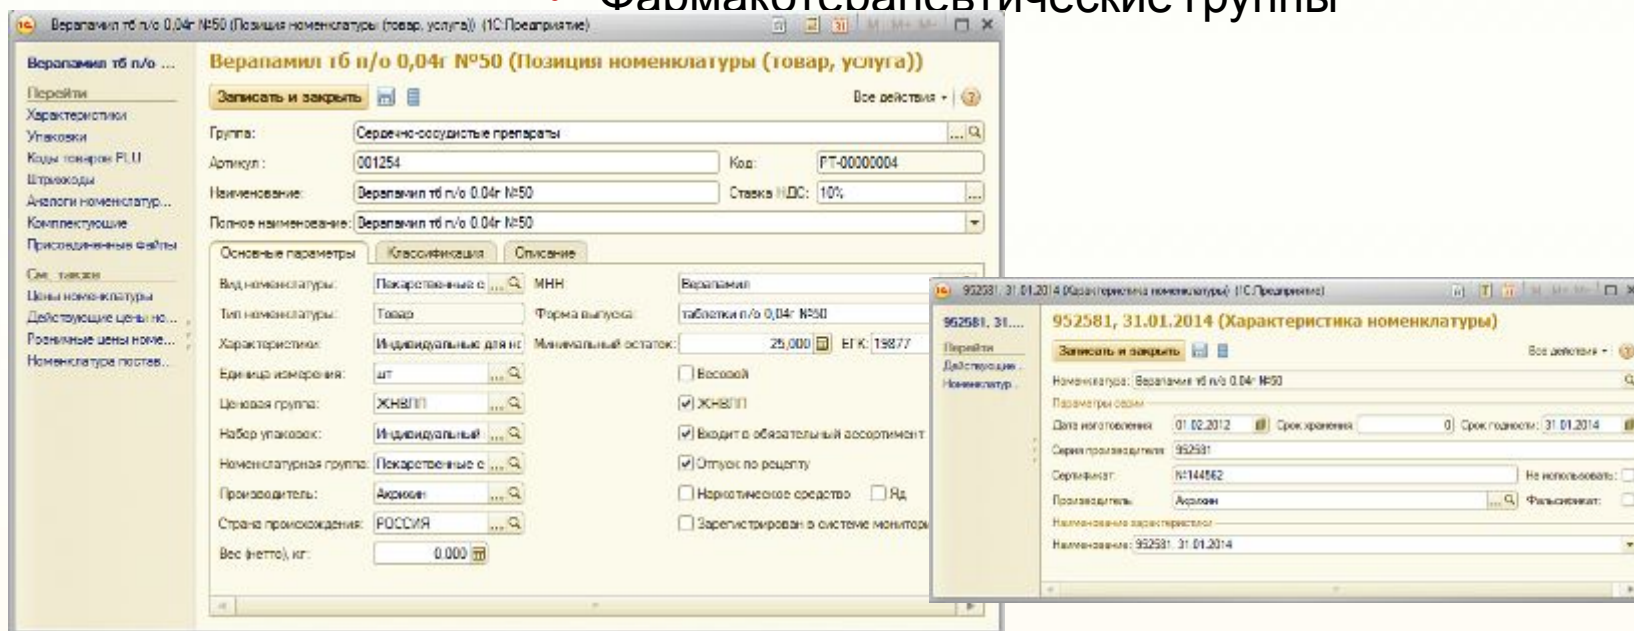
Фармакотерапевтические группы

Верапамил тб п/о 0,04г №50 (Позиция номенклатуры (товар, услуга)) (1С:Предприятие)

Верапамил тб п/о ...
Перейти
Характеристики
Упаковки
Коды товаров PLU
Штрихкоды
Аналоги номенклатур...
Комплектующие
Присоединенные файлы
См. также
Цены номенклатуры
Действующие цены но...
Розничные цены номе...
Номенклатура постав...

Верапамил тб п/о 0,04г №50 (Позиция номенклатуры (товар, услуга))
Записать и закрыть
Все действия
Группа: Сердечно-сосудистые препараты
Артикул: 001254
Код: РТ-00000004
Наименование: Верапамил тб п/о 0.04г №50
Ставка НДС: 10%
Полное наименование: Верапамил тб п/о 0.04г №50
Основные параметры | Классификация | Описание
Вид номенклатуры: Лекарственные с...
МНН: Верапамил
Тип номенклатуры: Товар
Форма выпуска: таблетки п/о 0,04г №50
Характеристики: Индивидуальные для нс
Минимальный остаток: 25,000
ЕГК: 19877
Единица измерения: шт
Весовой
Ценовая группа: ЖНВЛП
ЖНВЛП
Набор упаковок: Индивидуальный
Входит в обязательный ассортимент
Номенклатурная группа: Лекарственные с...
Отпуск по рецепту
Производитель: Акрихин
Наркотическое средство
Яд
Страна происхождения: РОССИЯ
Зарегистрирован в системе монитор
Вес (нетто), кг: 0.000

952581, 31.01.2014 (Характеристика номенклатуры) (1С:Предприятие)
952581, 31....
Перейти
Действующие...
Номенклатур...
952581, 31.01.2014 (Характеристика номенклатуры)
Записать и закрыть
Все действия
Номенклатура: Верапамил тб п/о 0.04г №50
Параметры серии
Дата изготовления: 01.02.2012
Срок хранения: 0
Срок годности: 31.01.2014
Серия производителя: 952581
Сертификат: №144562
Не использовать:
Производитель: Акрихин
Фальсификат:
Наименование характеристики
Наименование: 952581, 31.01.2014